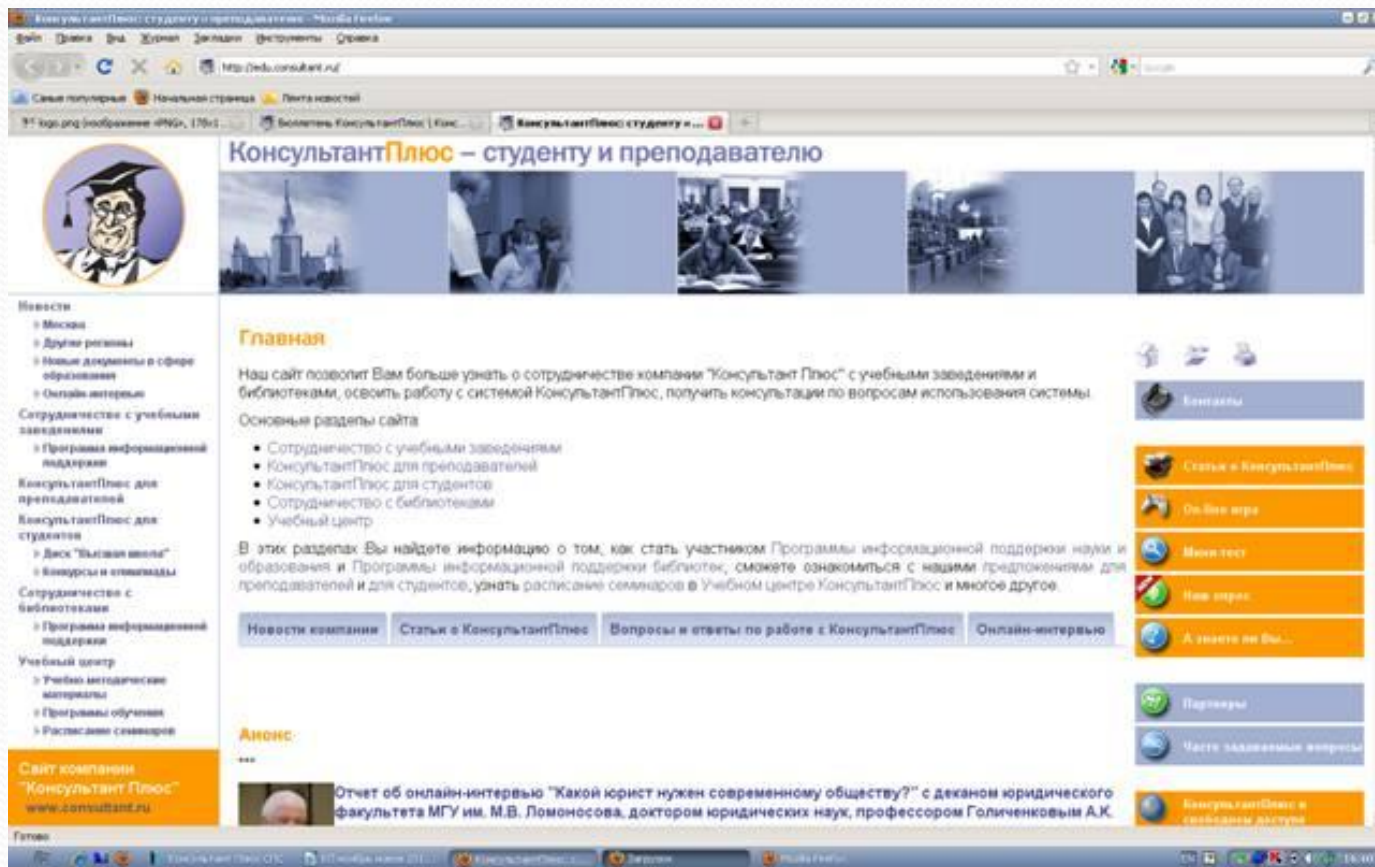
КонсультантПлюс: студенту и преподавателю - Mozilla Firefox

Файл Правка Вид Журнал Закладки Инструменты Справка

http://edu.consultant.ru/

Самые популярные Начальная страница Лента новостей

КонсультантПлюс: студенту и ...

КонсультантПлюс – студенту и преподавателю

Новости
Москва
Другие регионы
Новые документы в сфере образования
Онлайн-интервью
Сотрудничество с учебными заведениями
Программа информационной поддержки
КонсультантПлюс для преподавателей
КонсультантПлюс для студентов
Диск "Высшая школа"
Конкурсы и олимпиады
Сотрудничество с библиотеками
Программа информационной поддержки
Учебный центр
Учебно-методические материалы
Программы обучения
Расписание семинаров

Сайт компании "КонсультантПлюс"
www.consultant.ru

Главная

Наш сайт позволит Вам больше узнать о сотрудничестве компании "КонсультантПлюс" с учебными заведениями и библиотеками, освоить работу с системой КонсультантПлюс, получить консультации по вопросам использования системы.

Основные разделы сайта

• Сотрудничество с учебными заведениями
• КонсультантПлюс для преподавателей
• КонсультантПлюс для студентов
• Сотрудничество с библиотеками
• Учебный центр

В этих разделах Вы найдете информацию о том, как стать участником Программы информационной поддержки науки и образования и Программы информационной поддержки библиотек, сможете ознакомиться с нашими предложениями для преподавателей и для студентов, узнать расписание семинаров в Учебном центре КонсультантПлюс и многое другое.

Новости компании | Статьи о КонсультантПлюс | Вопросы и ответы по работе с КонсультантПлюс | Онлайн-интервью

Анонс

Отчет об онлайн-интервью "Какой юрист нужен современному обществу?" с деканом юридического факультета МГУ им. М.В. Ломоносова, доктором юридических наук, профессором Голиченковым А.К.

Контакты
Статьи о КонсультантПлюс
On-line игра
Мини тест
Наш опрос
А знаете ли Вы...
Партнеры
Часто задаваемые вопросы
КонсультантПлюс в свободном доступе

Готово